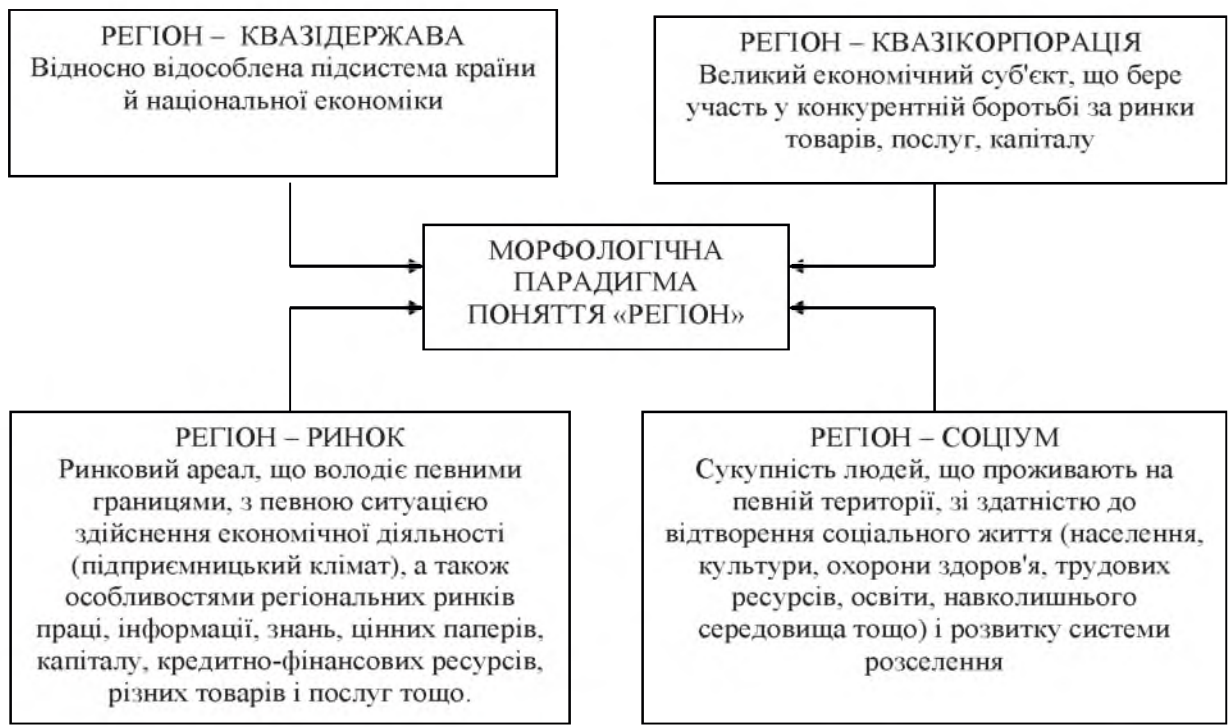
РЕГІОН – КВАЗІДЕРЖАВА
Відносно відособлена підсистема країни й національної економіки

РЕГІОН – КВАЗІКОРПОРАЦІЯ
Великий економічний суб'єкт, що бере участь у конкурентній боротьбі за ринки товарів, послуг, капіталу

МОРФОЛОГІЧНА ПАРАДИГМА ПОНЯТТЯ «РЕГІОН»

РЕГІОН – РИНОК
Ринковий ареал, що володіє певними границями, з певною ситуацією здійснення економічної діяльності (підприємницький клімат), а також особливостями регіональних ринків праці, інформації, знань, цінних паперів, капіталу, кредитно-фінансових ресурсів, різних товарів і послуг тощо.

РЕГІОН – СОЦІУМ
Сукупність людей, що проживають на певній території, зі здатністю до відтворення соціального життя (населення, культури, охорони здоров'я, трудових ресурсів, освіти, навколишнього середовища тощо) і розвитку системи розселення